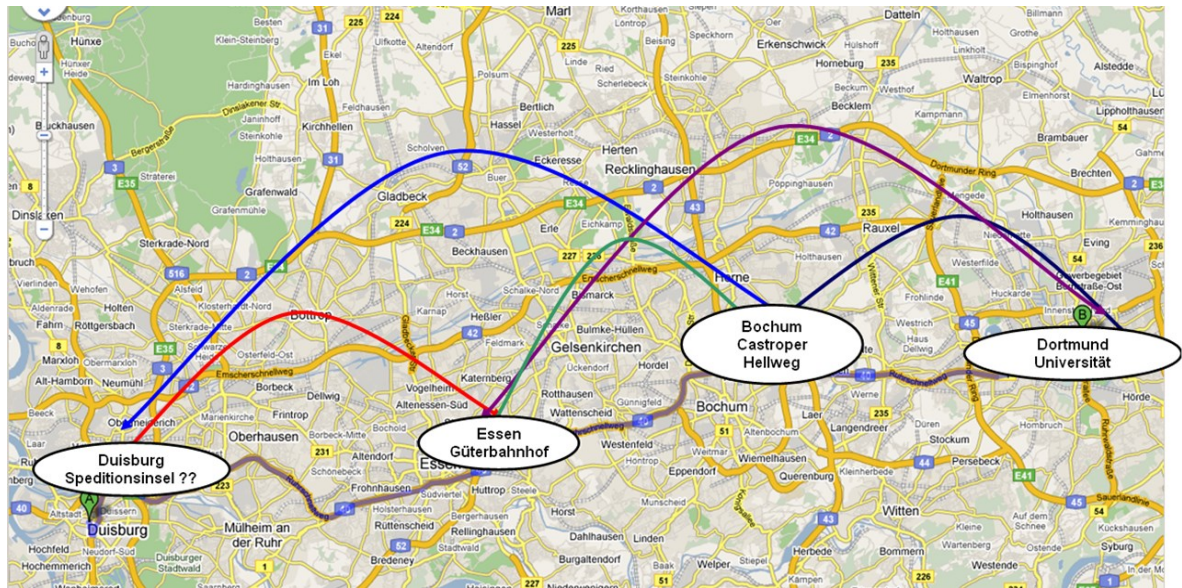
Duisburg
Speditionsinsel ??

Essen
Güterbahnhof

Bochum
Castroper
Hellweg

Dortmund
Universität

Marl
Datteln
Hünxe
Besten
Klein-Steinberg
Ulfkotte
Altendorf
Lüntrop
Beising
Speckhorn
Erkenschwick
Hülshoff
Holthausen
Billmann
Grothe
Linde
Ried
Scherlebeck
Horneburg
Waltrop
Linkholt
Hardinghausen
Im Loh
Bertlich
Steinkohle
Becklem
Elmenhorst
Janinhoff
Kirchhellen
Hassel
Westerholt
Lipphollthausen
Buckhausen
Holthausen
Scholven
Herten
Eckeresse
Recklinghausen
Brambauer
Dinslaken
Gladbeck
Poppinghausen
Grafenwald
Grafenmühle
Sterkrade-Nord
Erle
Eichkamp
Rauxel
Holthausen
Brechten
Beckhausen
Kemminghausen
Evingen
Holten
Aldenrade
Fahrn
Röttgersbach
Klosterhardt-Nord
Bottrop
Horst
Schalke-Nord
Bismarck
Herne
Holthausen
Westerfilde
Gewerbegebiet
Marxloh
Obermarxloh
Alt-Hamborn
Neumühl
Osterfeld-Ost
Karnap
Heßler
Feldmark
Bulmke-Hüllen
Gelsenkirchen
Frohlinde
Westrich
Huckarde
Emscherschnellweg
Borbeck
Dellwig
Vogelheim
Altenessen-Süd
Katernberg
Ückendorf
Hordel
Marten
Lütgendortmund
Innenstadt
Obermeiderich
Oberhausen
Frintrop
Marienkirche
Rotthausen
Wattenscheid
Gunnigfeld
Bochum
Laer
Langendreer
Hörde
Westenfeld
Altenbochum
Stockum
Persebeck
Altstadt
Duisburg
Hochfeld
Neudorf-Süd
Mülheim an der Ruhr
Schönebeck
Altendorf
Essen
Frohnhausen
Holsterhausen
Rüttenscheid
Südviertel
Huttrop
Steele
Bergerhausen
Stadtwald
Bredeney
Eppendorf
Wiemelhausen
Querenburg
Witten
Hombruch
Kückshausen
Horst
Dahlhausen
Linden
Burgaltendorf
Welper
Herbede
Bommern
Syburg
Kleine
Wartenberg
Auf dem Schnee
Hochemmerich
Dortmunder Ring
E34
E35
E41
2
3
8
31
42
43
44
45
51
52
54
224
225
226
227
231
235
236
516